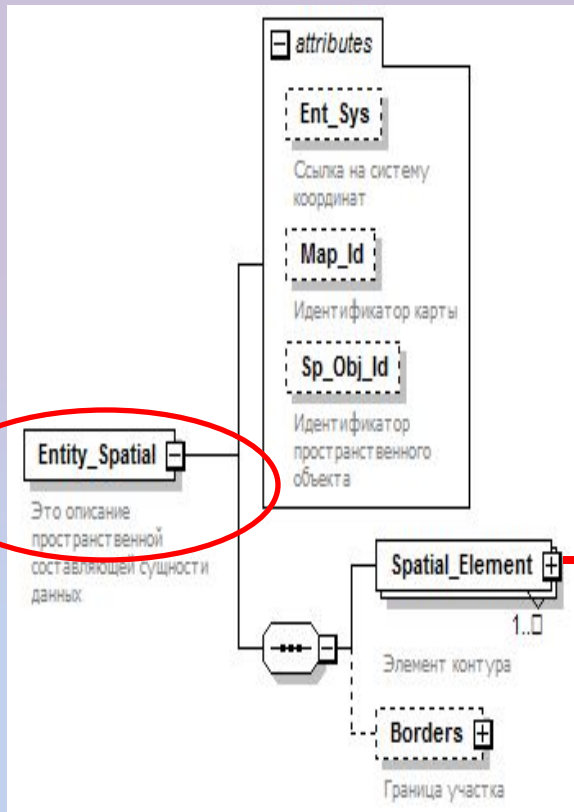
attributes

Ent_Sys

Ссылка на систему координат

Map_Id

Идентификатор карты

Sp_Obj_Id

Идентификатор пространственного объекта

Entity_Spatial

Это описание пространственной составляющей сущности данных

Spatial_Element

1..∞

Элемент контура

Borders

Граница участка